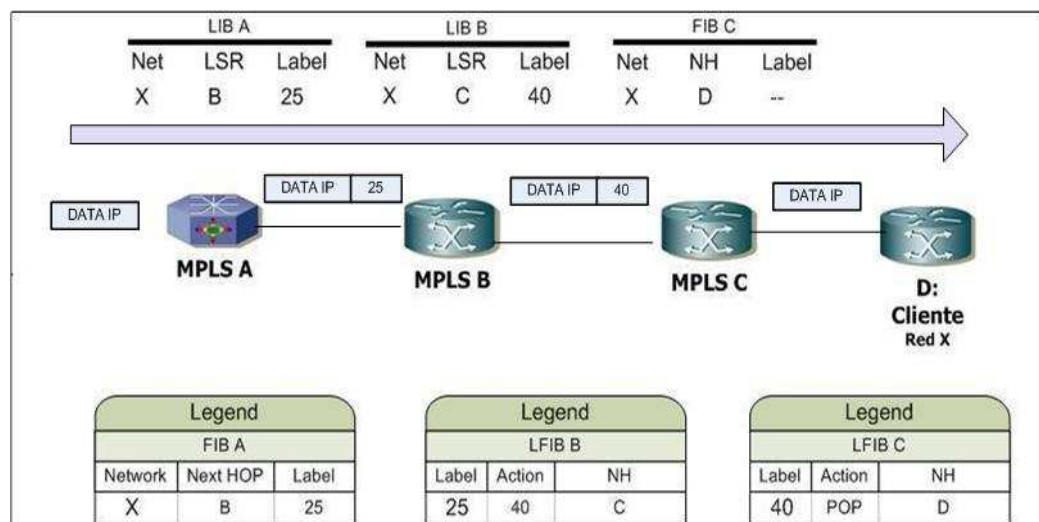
LIB A

| Net | LSR | Label |
|---|---|---|
| X | B | 25 |

LIB B

| Net | LSR | Label |
|---|---|---|
| X | C | 40 |

FIB C

| Net | NH | Label |
|---|---|---|
| X | D | -- |

DATA IP

DATA IP 25

DATA IP 40

DATA IP

MPLS A

MPLS B

MPLS C

D: Cliente
Red X

Legend

| FIB A | | |
|---|---|---|
| Network | Next HOP | Label |
| X | B | 25 |

Legend

| LFIB B | | |
|---|---|---|
| Label | Action | NH |
| 25 | 40 | C |

Legend

| LFIB C | | |
|---|---|---|
| Label | Action | NH |
| 40 | POP | D |